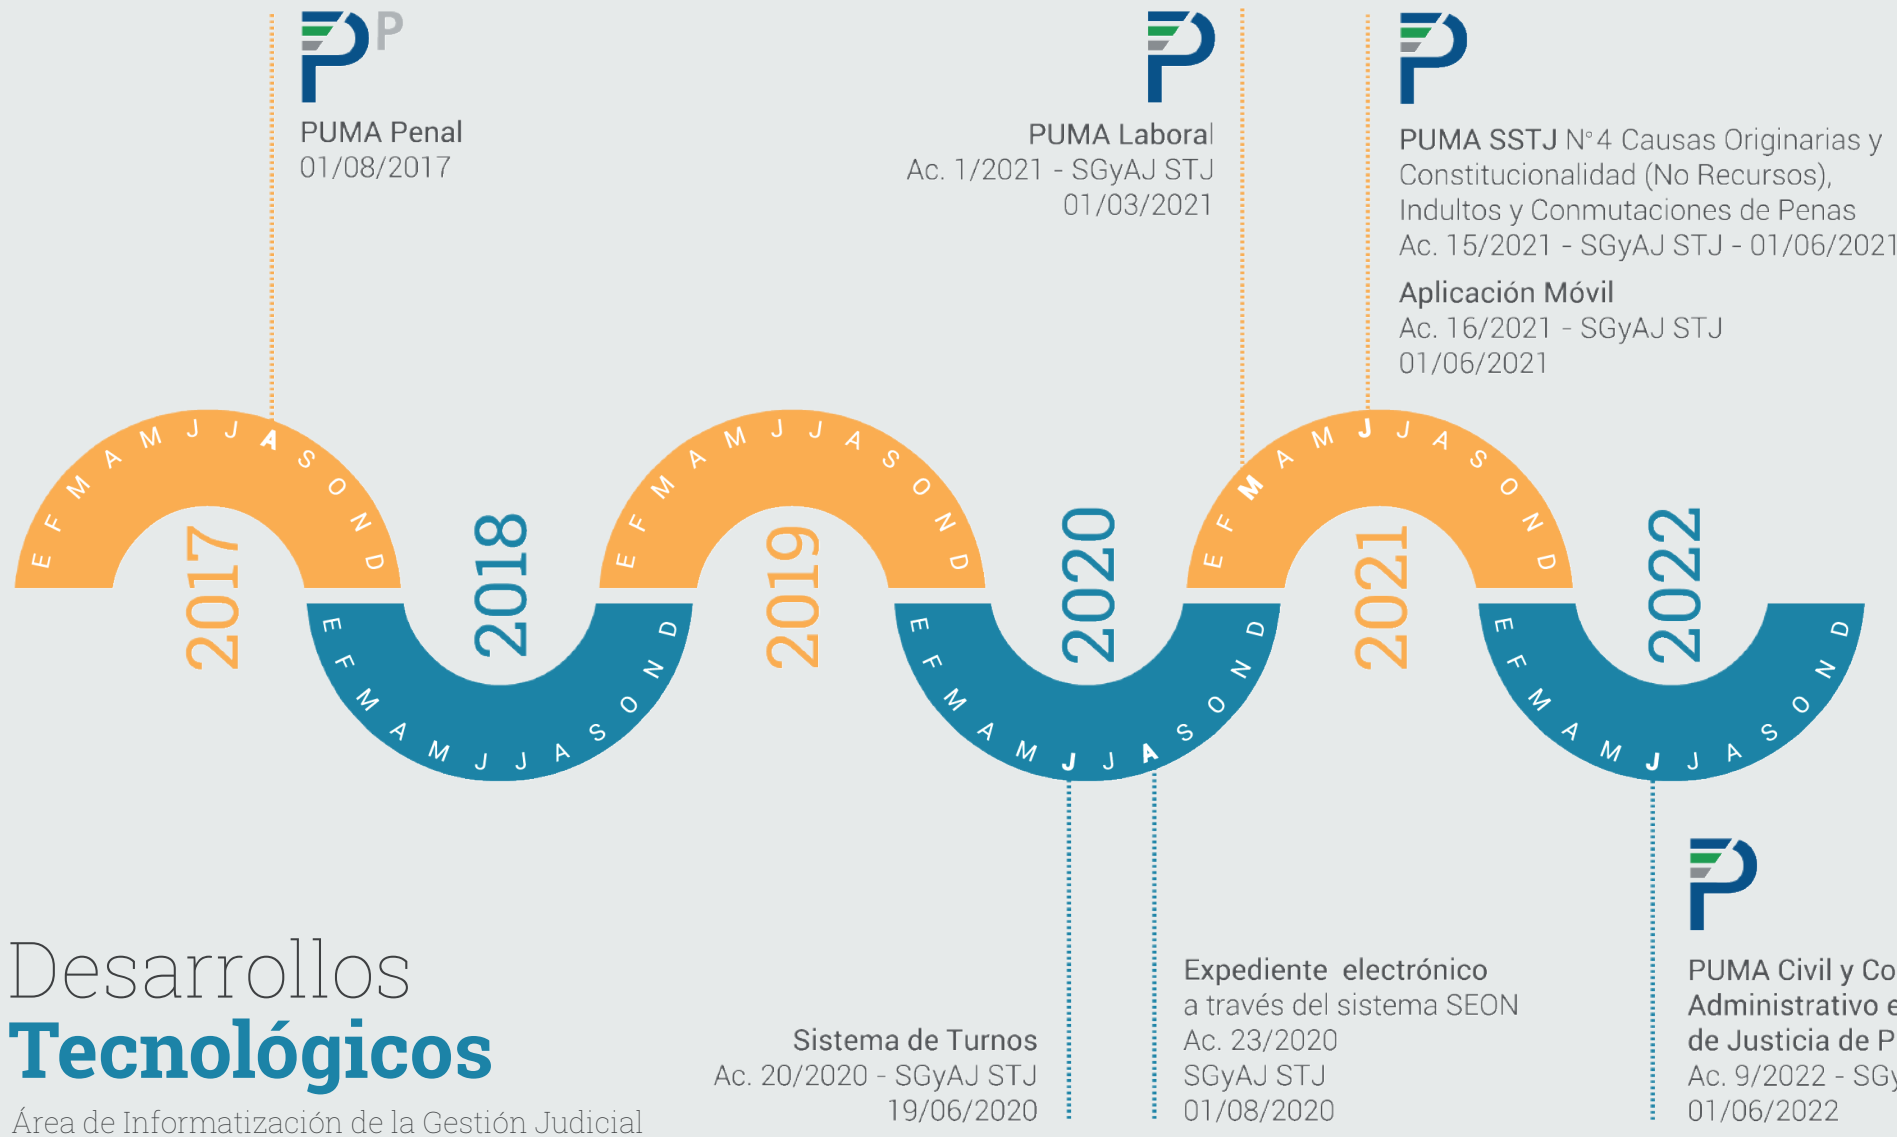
P

PUMA Penal
01/08/2017

PUMA Laboral
Ac. 1/2021 - SGyAJ STJ
01/03/2021

PUMA SSTJ N°4 Causas Originarias y Constitucionalidad (No Recursos), Indultos y Conmutaciones de Penas
Ac. 15/2021 - SGyAJ STJ - 01/06/2021

Aplicación Móvil
Ac. 16/2021 - SGyAJ STJ
01/06/2021

E F M A M J J A S O N D
2017

E F M A M J J A S O N D
2018

E F M A M J J A S O N D
2019

E F M A M J J A S O N D
2020

E F M A M J J A S O N D
2021

E F M A M J J A S O N D
2022

Desarrollos
Tecnológicos
Área de Informatización de la Gestión Judicial

Sistema de Turnos
Ac. 20/2020 - SGyAJ STJ
19/06/2020

Expediente electrónico
a través del sistema SEON
Ac. 23/2020
SGyAJ STJ
01/08/2020

PUMA Civil y Co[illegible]
Administrativo e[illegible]
de Justicia de P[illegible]
Ac. 9/2022 - SG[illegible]
01/06/2022